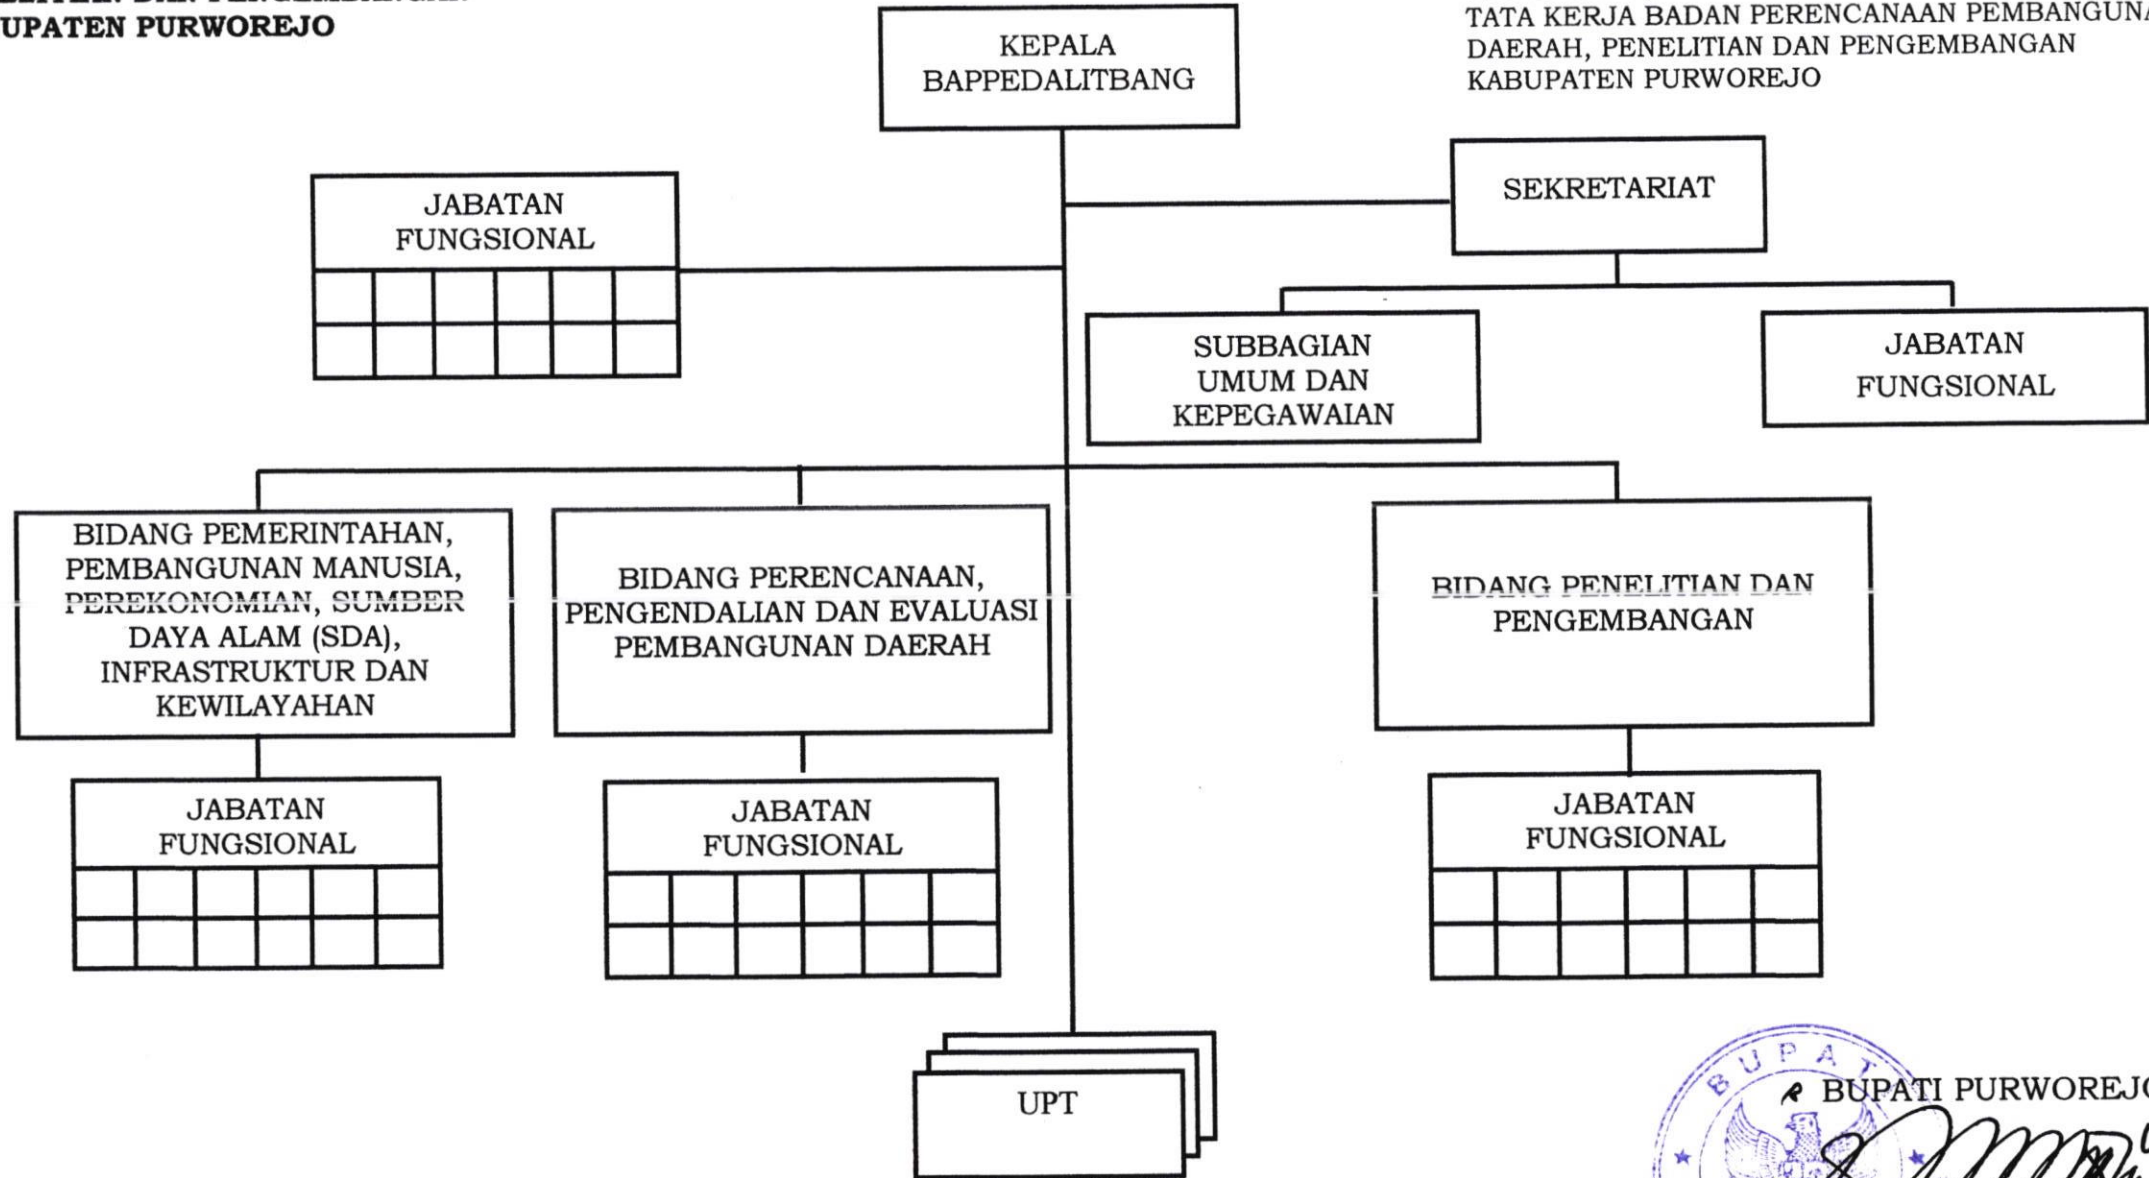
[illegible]
UPATEN PURWOREJO

TATA KERJA BADAN PERENCANAAN PEMBANGUN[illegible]
DAERAH, PENELITIAN DAN PENGEMBANGAN
KABUPATEN PURWOREJO

KEPALA
BAPPEDALITBANG

JABATAN
FUNGSIONAL

SEKRETARIAT

SUBBAGIAN
UMUM DAN
KEPEGAWAIAN

JABATAN
FUNGSIONAL

BIDANG PEMERINTAHAN,
PEMBANGUNAN MANUSIA,
PEREKONOMIAN, SUMBER
DAYA ALAM (SDA),
INFRASTRUKTUR DAN
KEWILAYAHAN

BIDANG PERENCANAAN,
PENGENDALIAN DAN EVALUASI
PEMBANGUNAN DAERAH

BIDANG PENELITIAN DAN
PENGEMBANGAN

JABATAN
FUNGSIONAL

JABATAN
FUNGSIONAL

JABATAN
FUNGSIONAL

UPT

BUPATI
BUPATI PURWOREJ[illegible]